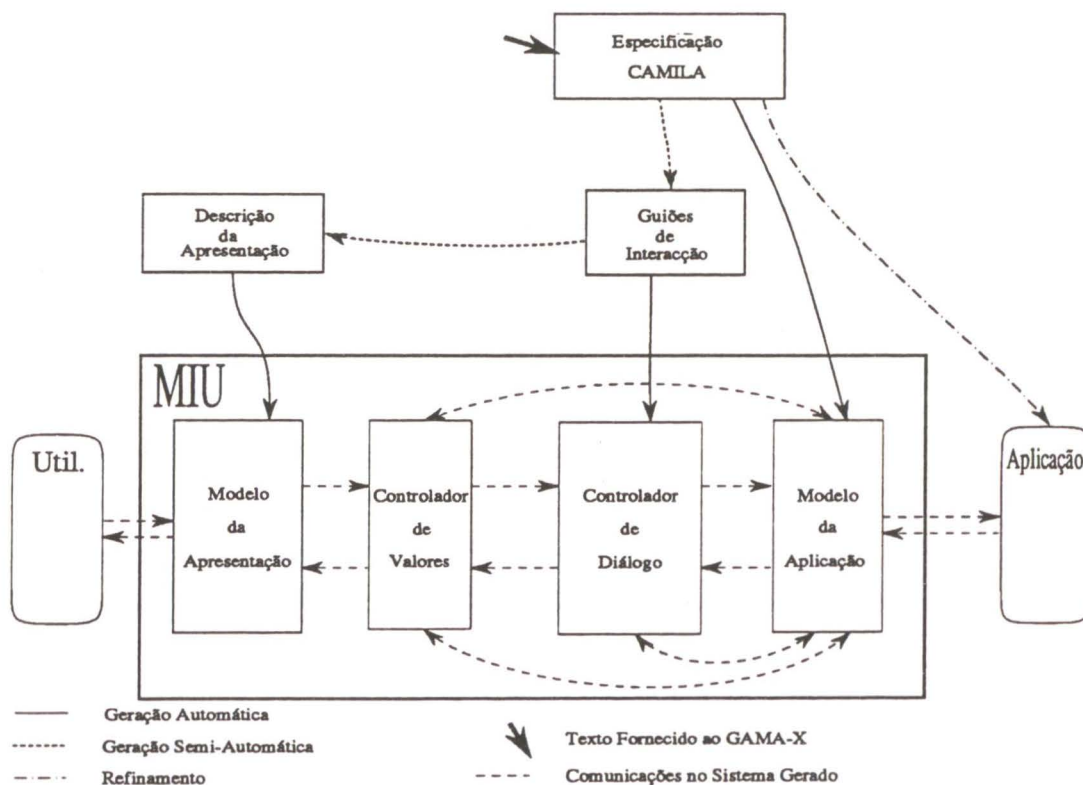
Especificação CAMILA

Descrição da Apresentação

Guiões de Interacção

MIU

Util.

Modelo da Apresentação

Controlador de Valores

Controlador de Diálogo

Modelo da Aplicação

Aplicação

Geração Automática

Geração Semi-Automática

Refinamento

Texto Fornecido ao GAMA-X

Comunicações no Sistema Gerado